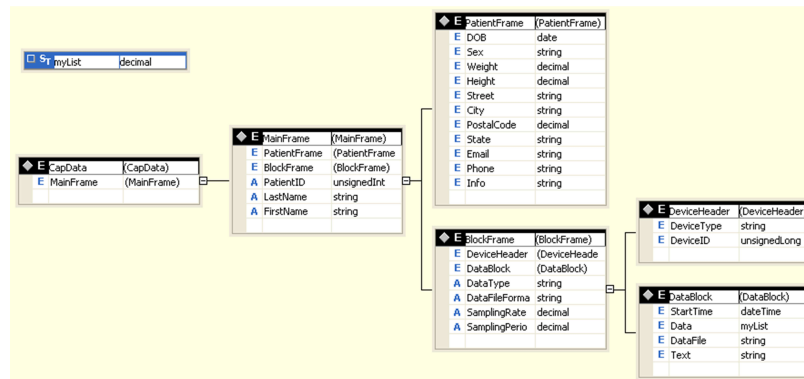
ST myList decimal

| E | CapData | (CapData) |
|---|---|---|
| E | MainFrame | (MainFrame) |

| E | MainFrame | (MainFrame) |
|---|---|---|
| E | PatientFrame | (PatientFrame |
| E | BlockFrame | (BlockFrame) |
| A | PatientID | unsignedInt |
| A | LastName | string |
| A | FirstName | string |

| E | PatientFrame | (PatientFrame) |
|---|---|---|
| E | DOB | date |
| E | Sex | string |
| E | Weight | decimal |
| E | Height | decimal |
| E | Street | string |
| E | City | string |
| E | PostalCode | decimal |
| E | State | string |
| E | Email | string |
| E | Phone | string |
| E | Info | string |

| E | BlockFrame | (BlockFrame) |
|---|---|---|
| E | DeviceHeader | (DeviceHeade |
| E | DataBlock | (DataBlock) |
| A | DataType | string |
| A | DataFileForma | string |
| A | SamplingRate | decimal |
| A | SamplingPerio | decimal |

| E | DeviceHeader | (DeviceHeader |
|---|---|---|
| E | DeviceType | string |
| E | DeviceID | unsignedLong |

| E | DataBlock | (DataBlock) |
|---|---|---|
| E | StartTime | dateTime |
| E | Data | myList |
| E | DataFile | string |
| E | Text | string |